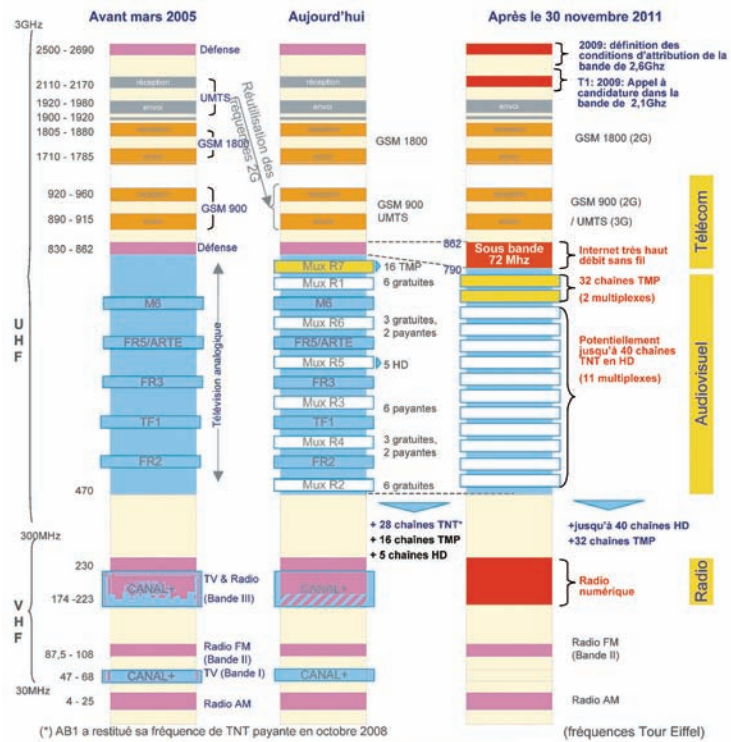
Avant mars 2005

Aujourd'hui

Après le 30 novembre 2011

3GHz

2500 - 2690

Défense

2009: définition des conditions d'attribution de la bande de 2,6Ghz

2110 - 2170

réception

UMTS

réception

réception

T1: 2009: Appel à candidature dans la bande de 2,1Ghz

1920 - 1980

envoi

envoi

envoi

1900 - 1920

1805 - 1880

GSM 1800

Réutilisation des fréquences 2G

GSM 1800

GSM 1800 (2G)

1710 - 1785

920 - 960

GSM 900

GSM 900 UMTS

GSM 900 (2G)

890 - 915

/ UMTS (3G)

Télécom

830 - 862

Défense

862

Sous bande 72 Mhz

Internet très haut débit sans fil

Mux R7

16 TMP

790

32 chaînes TMP (2 multiplexes)

Mux R1

6 gratuites

M6

M6

Mux R6

3 gratuites, 2 payantes

FR5/ARTE

FR5/ARTE

Potentiellement jusqu'à 40 chaînes TNT en HD (11 multiplexes)

Audiovisuel

Mux R5

5 HD

Télévision analogique

FR3

FR3

Mux R3

6 payantes

TF1

TF1

Mux R4

3 gratuites, 2 payantes

U H F

FR2

FR2

Mux R2

6 gratuites

470

300MHz

+ 28 chaînes TNT*
+ 16 chaînes TMP
+ 5 chaînes HD

+jusqu'à 40 chaînes HD
+32 chaînes TMP

230

CANAL+

TV & Radio (Bande III)

CANAL+

Radio numérique

Radio

V H F

174 -223

87,5 - 108

Radio FM (Bande II)

Radio FM (Bande II)

47 - 68

CANAL+

TV (Bande I)

CANAL+

30MHz

4 - 25

Radio AM

Radio AM

(*) AB1 a restitué sa fréquence de TNT payante en octobre 2008

(fréquences Tour Eiffel)